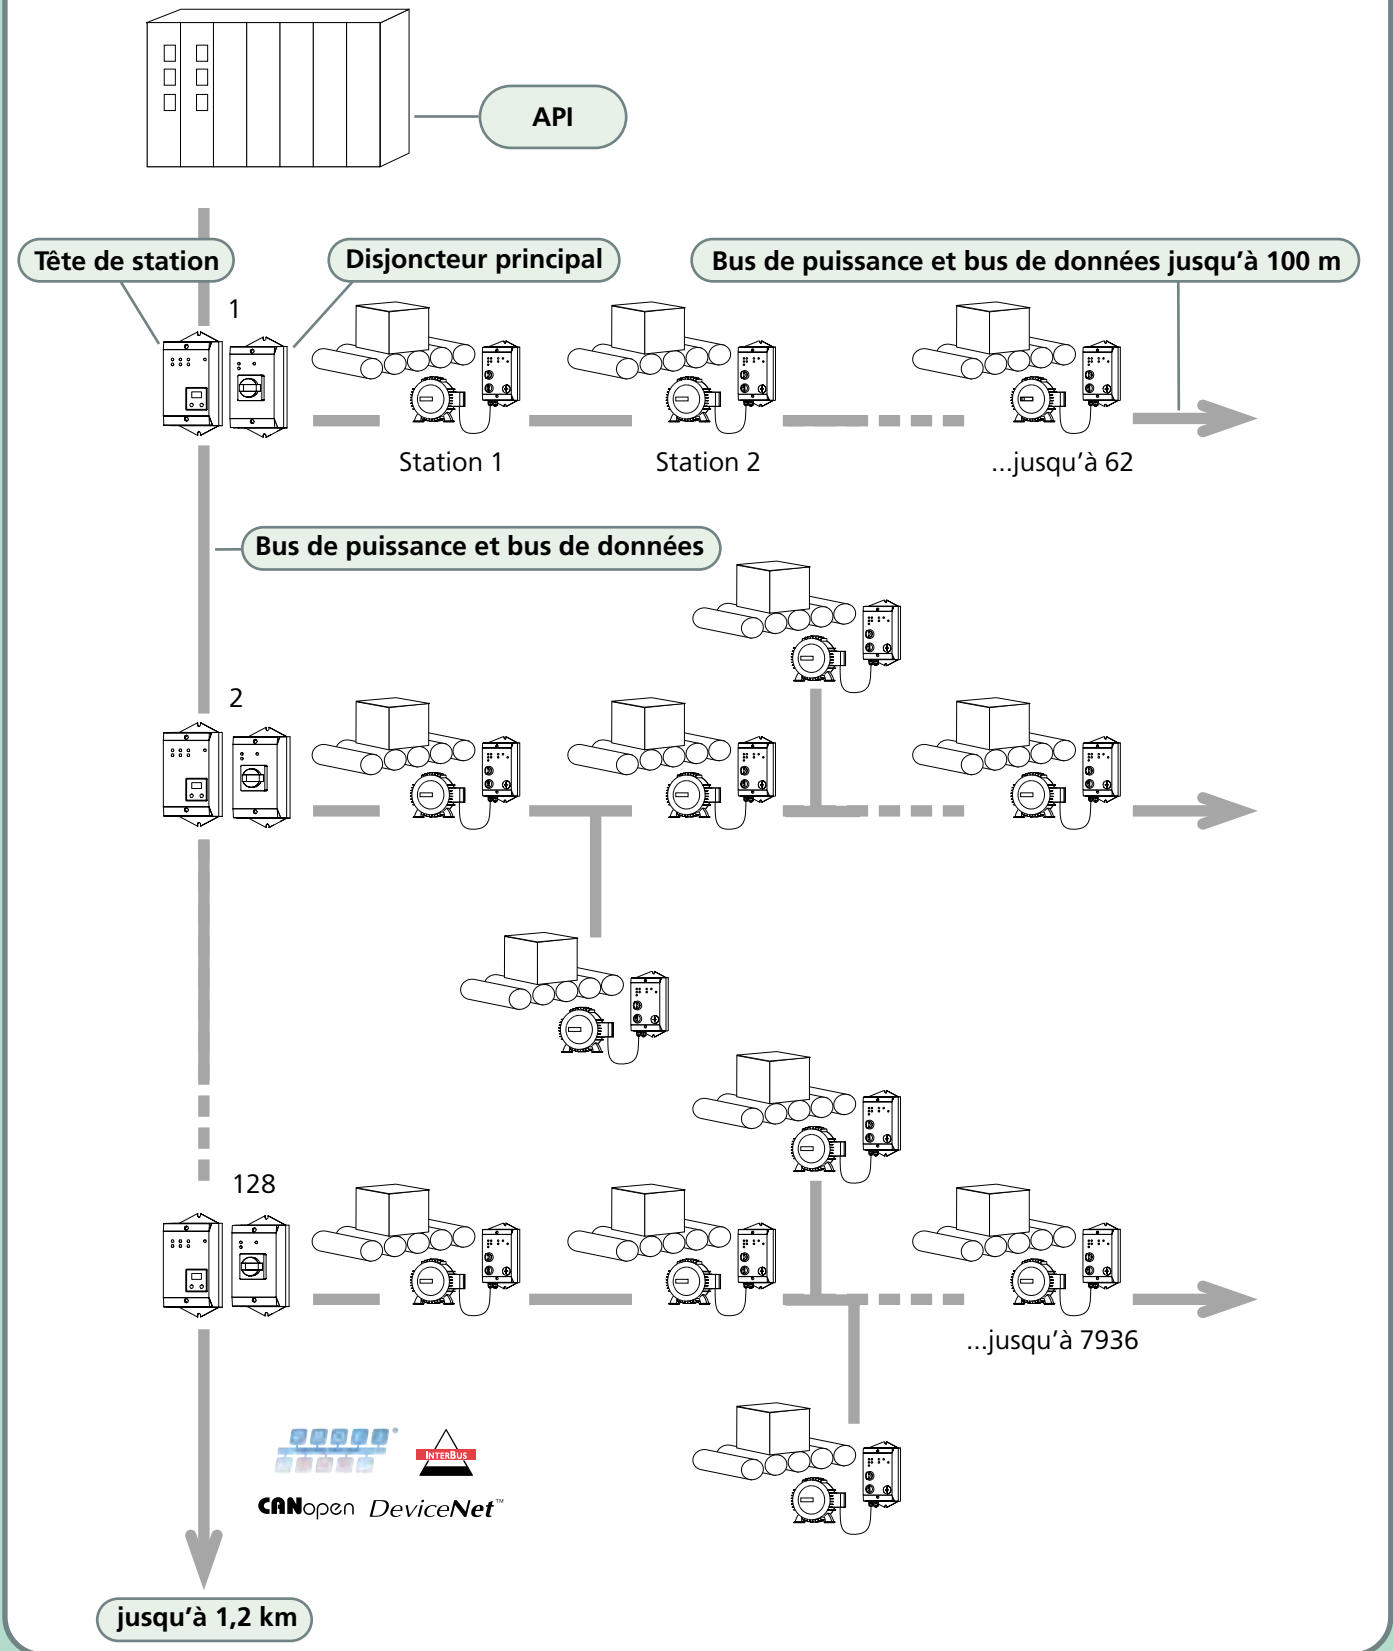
API

Tête de station

Disjoncteur principal

Bus de puissance et bus de données jusqu'à 100 m

1

Station 1

Station 2

...jusqu'à 62

Bus de puissance et bus de données

2

128

...jusqu'à 7936

INTERBUS

CANopen DeviceNet™

jusqu'à 1,2 km